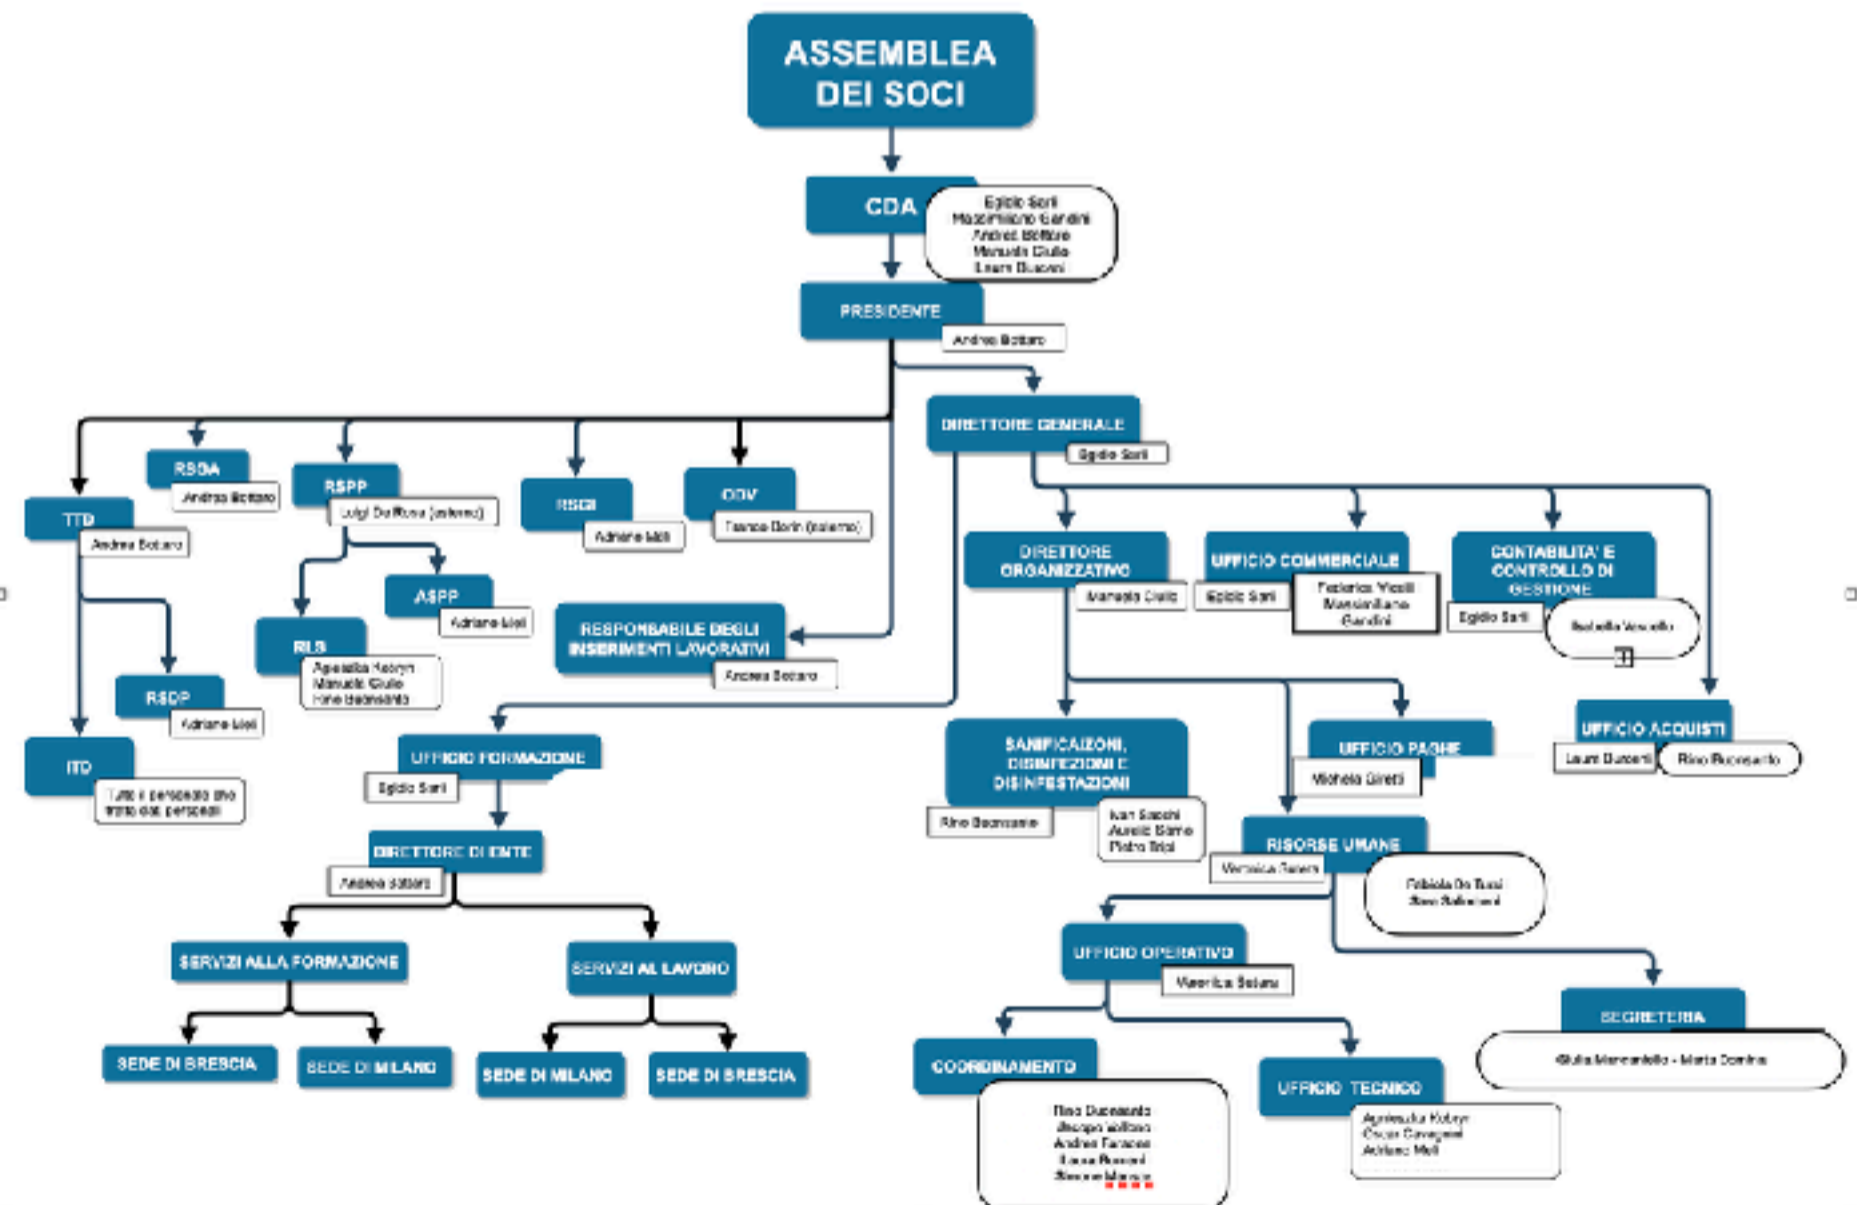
ASSEMBLEA DEI SOCI

CDA

Egidio Sarli
Massimiliano Gandini
Andrea Bottaro
Manuela Giulio
Laura Busoni

PRESIDENTE

Andrea Bottaro

DIRETTORE GENERALE

Egidio Sarli

TTD

Andrea Bottaro

RSGA

Andrea Bottaro

RSPP

Luigi Da Rosa (esterno)

RSGI

Adriano Meli

ODV

Franco Borin (esterno)

ASPP

Adriano Meli

RLS

Agnieszka Kedryn
Manuela Giulio
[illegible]

RESPONSABILE DEGLI INSERIMENTI LAVORATIVI

Andrea Bottaro

RSDP

Adriano Meli

ITD

Tutto il personale che tratta dati personali

UFFICIO FORMAZIONE

Egidio Sarli

DIRETTORE DI ENTE

Andrea Bottaro

SERVIZI ALLA FORMAZIONE

SERVIZI AL LAVORO

SEDE DI BRESCIA

SEDE DI MILANO

SEDE DI MILANO

SEDE DI BRESCIA

DIRETTORE ORGANIZZATIVO

Manuela Giulio

UFFICIO COMMERCIALE

Egidio Sarli

Federica Vitelli
Massimiliano Gandini

CONTABILITA' E CONTROLLO DI GESTIONE

Egidio Sarli

Isabella Vercello

UFFICIO ACQUISTI

Laura Busoni

Rino Buonsanto

SANIFICAZIONI, DISINFEZIONI E DISINFESTAZIONI

Rino Buonsanto

Ivan Saponi
Aurelio Sarno
Pietro Brizi

UFFICIO PAGHE

Michela Gireti

RISORSE UMANE

Veronica Sereni

Fabiola De Tursi
Sara Salvadori

UFFICIO OPERATIVO

Veronica Sereni

SEGRETERIA

Giulia Mercantello - Marta Zambra

COORDINAMENTO

Rino Buonsanto
Jacopo Voltano
Andrea Faraone
Luca Rossini
Simone Marco

UFFICIO TECNICO

Agnieszka Kedryn
Oscar Cavagnoli
Adriano Meli